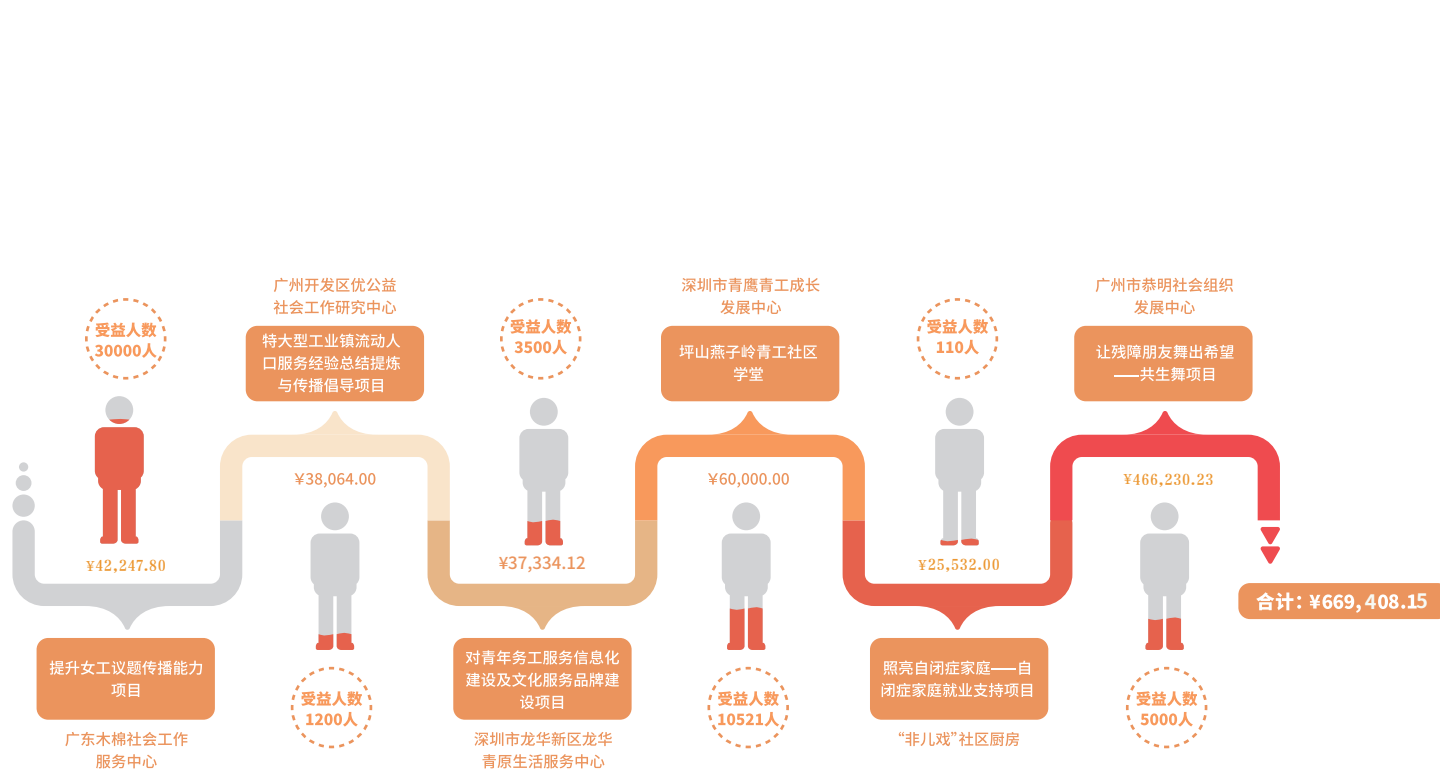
受益人数
30000人

¥42,247.80

提升女工议题传播能力项目

广东木棉社会工作服务中心

广州开发区优公益社会工作研究中心

特大型工业镇流动人口服务经验总结提炼与传播倡导项目

¥38,064.00

受益人数
1200人

受益人数
3500人

¥37,334.12

对青年务工服务信息化建设及文化服务品牌建设项目

深圳市龙华新区龙华青原生活服务中心

深圳市青鹰青工成长发展中心

坪山燕子岭青工社区学堂

¥60,000.00

受益人数
10521人

受益人数
110人

¥25,532.00

照亮自闭症家庭——自闭症家庭就业支持项目

“非儿戏”社区厨房

广州市恭明社会组织发展中心

让残障朋友舞出希望——共生舞项目

¥466,230.23

受益人数
5000人

合计：¥669,408.15